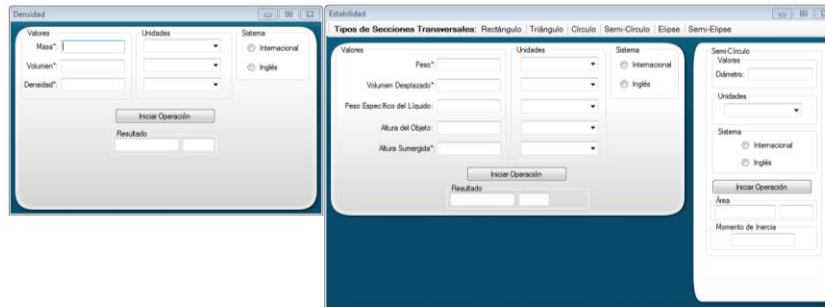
Densidad

Valores
Masa*:
Volumen*:
Densidad*:

Unidades

Sistema
Internacional
Inglés

Iniciar Operación

Resultado

Estabilidad

Tipos de Secciones Transversales: Rectángulo | Triángulo | Círculo | Semi-Círculo | Elipse | Semi-Elipse

Valores
Peso*:
Volumen Desplazado*:
Peso Específico del Líquido:
Altura del Objeto:
Altura Sumergida*:

Unidades

Sistema
Internacional
Inglés

Iniciar Operación

Resultado

Semi-Círculo
Valores
Diámetro:

Unidades

Sistema
Internacional
Inglés

Iniciar Operación

Área

Momento de Inercia